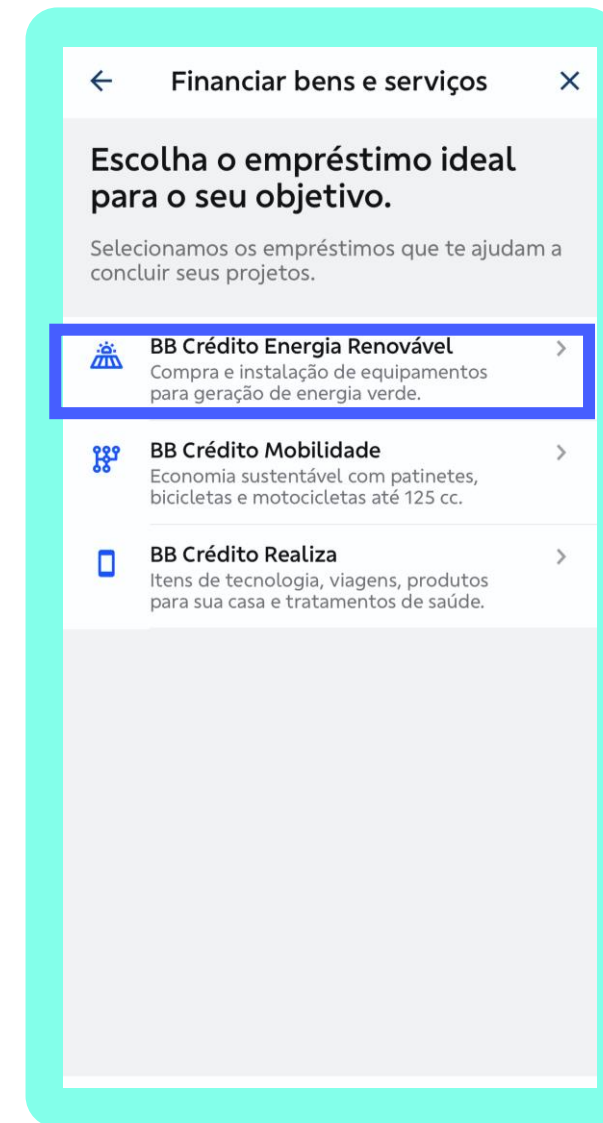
←  Financiar bens e serviços  ✕

Escolha o empréstimo ideal para o seu objetivo.

Selecionamos os empréstimos que te ajudam a concluir seus projetos.

BB Crédito Energia Renovável
Compra e instalação de equipamentos para geração de energia verde.

BB Crédito Mobilidade
Economia sustentável com patinetes, bicicletas e motocicletas até 125 cc.

BB Crédito Realiza
Itens de tecnologia, viagens, produtos para sua casa e tratamentos de saúde.